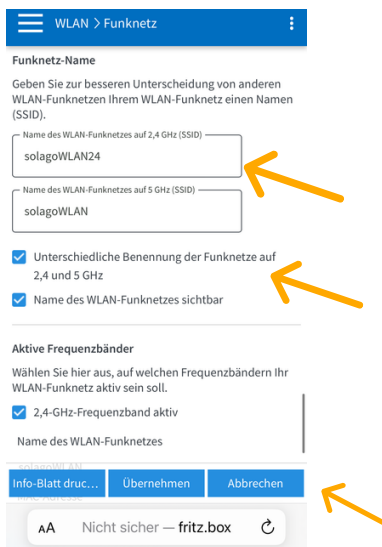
WLAN > Funknetz

Funknetz-Name

Geben Sie zur besseren Unterscheidung von anderen WLAN-Funknetzen Ihrem WLAN-Funknetz einen Namen (SSID).

Name des WLAN-Funknetzes auf 2,4 GHz (SSID)

solagoWLAN24

Name des WLAN-Funknetzes auf 5 GHz (SSID)

solagoWLAN

Unterschiedliche Benennung der Funknetze auf 2,4 und 5 GHz

Name des WLAN-Funknetzes sichtbar

Aktive Frequenzbänder

Wählen Sie hier aus, auf welchen Frequenzbändern Ihr WLAN-Funknetz aktiv sein soll.

2,4-GHz-Frequenzband aktiv

Name des WLAN-Funknetzes

solagoWLAN

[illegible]

Info-Blatt druc...

Übernehmen

Abbrechen

AA

Nicht sicher — fritz.box